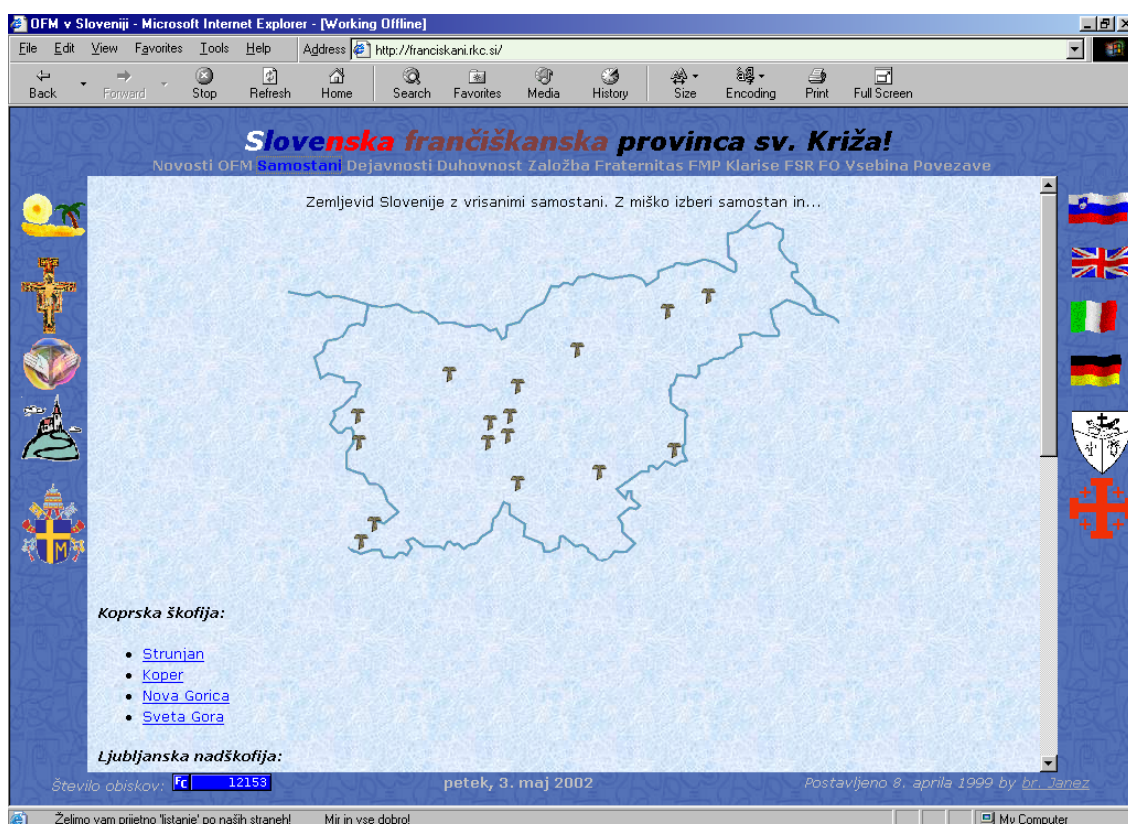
OFM v Sloveniji - Microsoft Internet Explorer - [Working Offline]

File Edit View Favorites Tools Help Address http://franciskani.rkc.si/

Back Forward Stop Refresh Home Search Favorites Media History Size Encoding Print Full Screen

Slovenska frančiškanska provinca sv. Križa!

Novosti OFM Samostani Dejavnosti Duhovnost Založba Fraternitas FMP Klarise FSR FO Vsebina Povezave

Zemljevid Slovenije z vrisanimi samostani. Z miško izberi samostan in...

Koprska škofija:

- Strunjan
- Koper
- Nova Gorica
- Sveta Gora

Ljubljanska nadškofija:

Število obiskov: Fc 12153

petek, 3. maj 2002

Postavljeno 8. aprila 1999 by br. Janez

Želimo vam prijetno 'listanje' po naših straneh! Mir in vse dobro!

My Computer